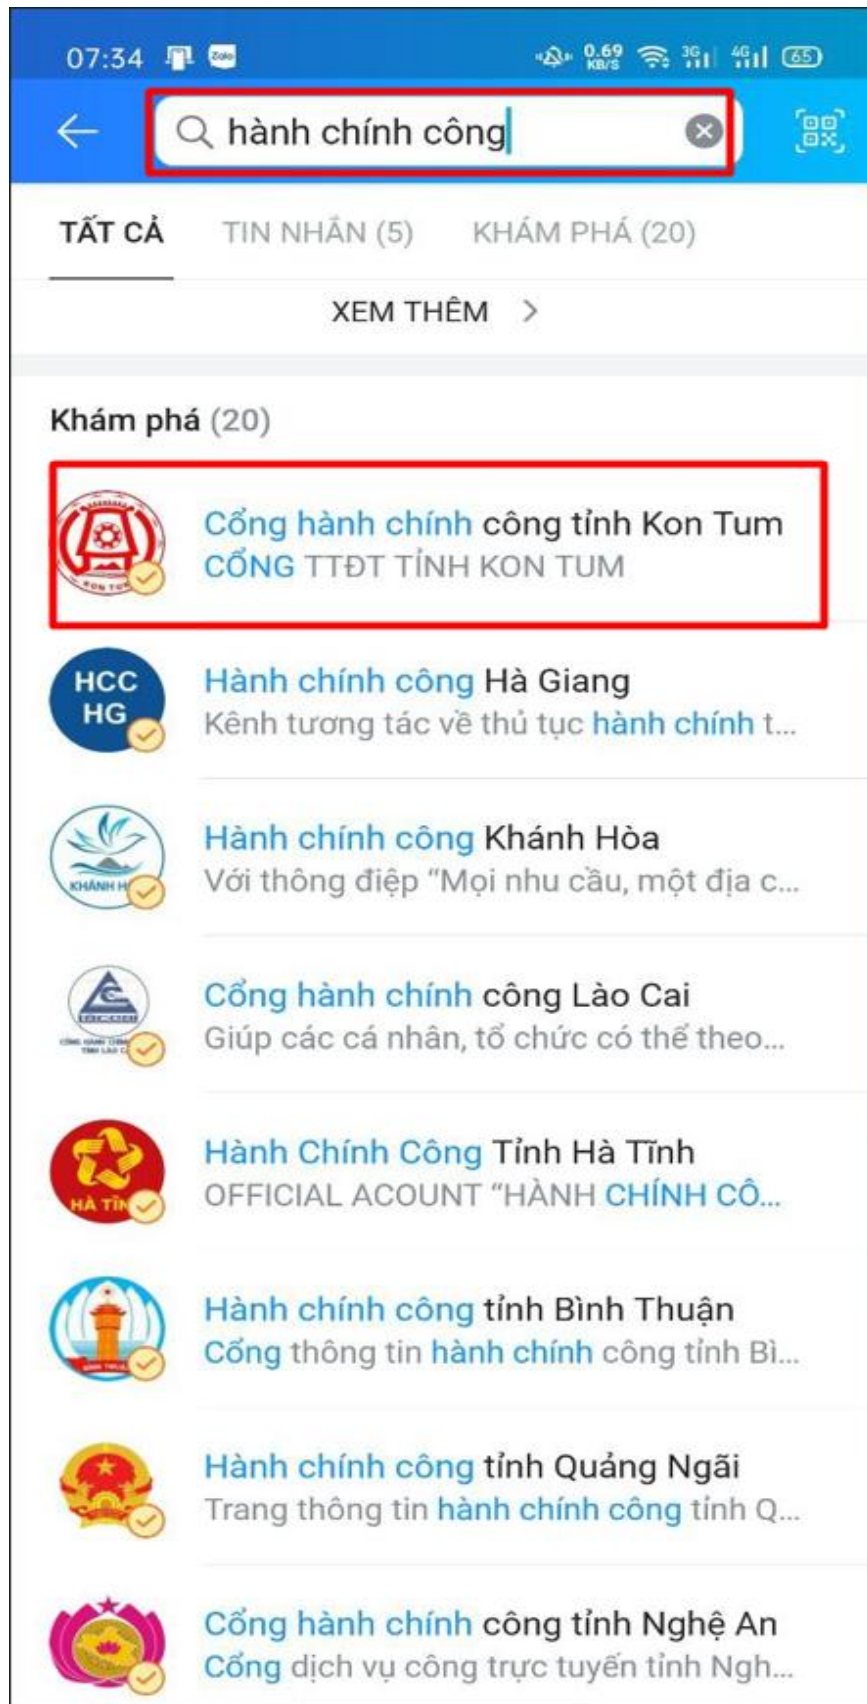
07:34 0.69 KB/S 3G 4G 65

hành chính công

TẤT CẢ TIN NHẮN (5) KHÁM PHÁ (20)

XEM THÊM >

Khám phá (20)

Cổng hành chính công tỉnh Kon Tum
CỔNG TTĐT TỈNH KON TUM

HCC HG
Hành chính công Hà Giang
Kênh tương tác về thủ tục hành chính t...

KHÁNH H
Hành chính công Khánh Hòa
Với thông điệp "Mọi nhu cầu, một địa c...

Cổng hành chính công Lào Cai
Giúp các cá nhân, tổ chức có thể theo...

HÀ TĨN
Hành Chính Công Tỉnh Hà Tĩnh
OFFICIAL ACOUNT "HÀNH CHÍNH CÔ...

Hành chính công tỉnh Bình Thuận
Cổng thông tin hành chính công tỉnh Bì...

Hành chính công tỉnh Quảng Ngãi
Trang thông tin hành chính công tỉnh Q...

Cổng hành chính công tỉnh Nghệ An
Cổng dịch vụ công trực tuyến tỉnh Ngh...